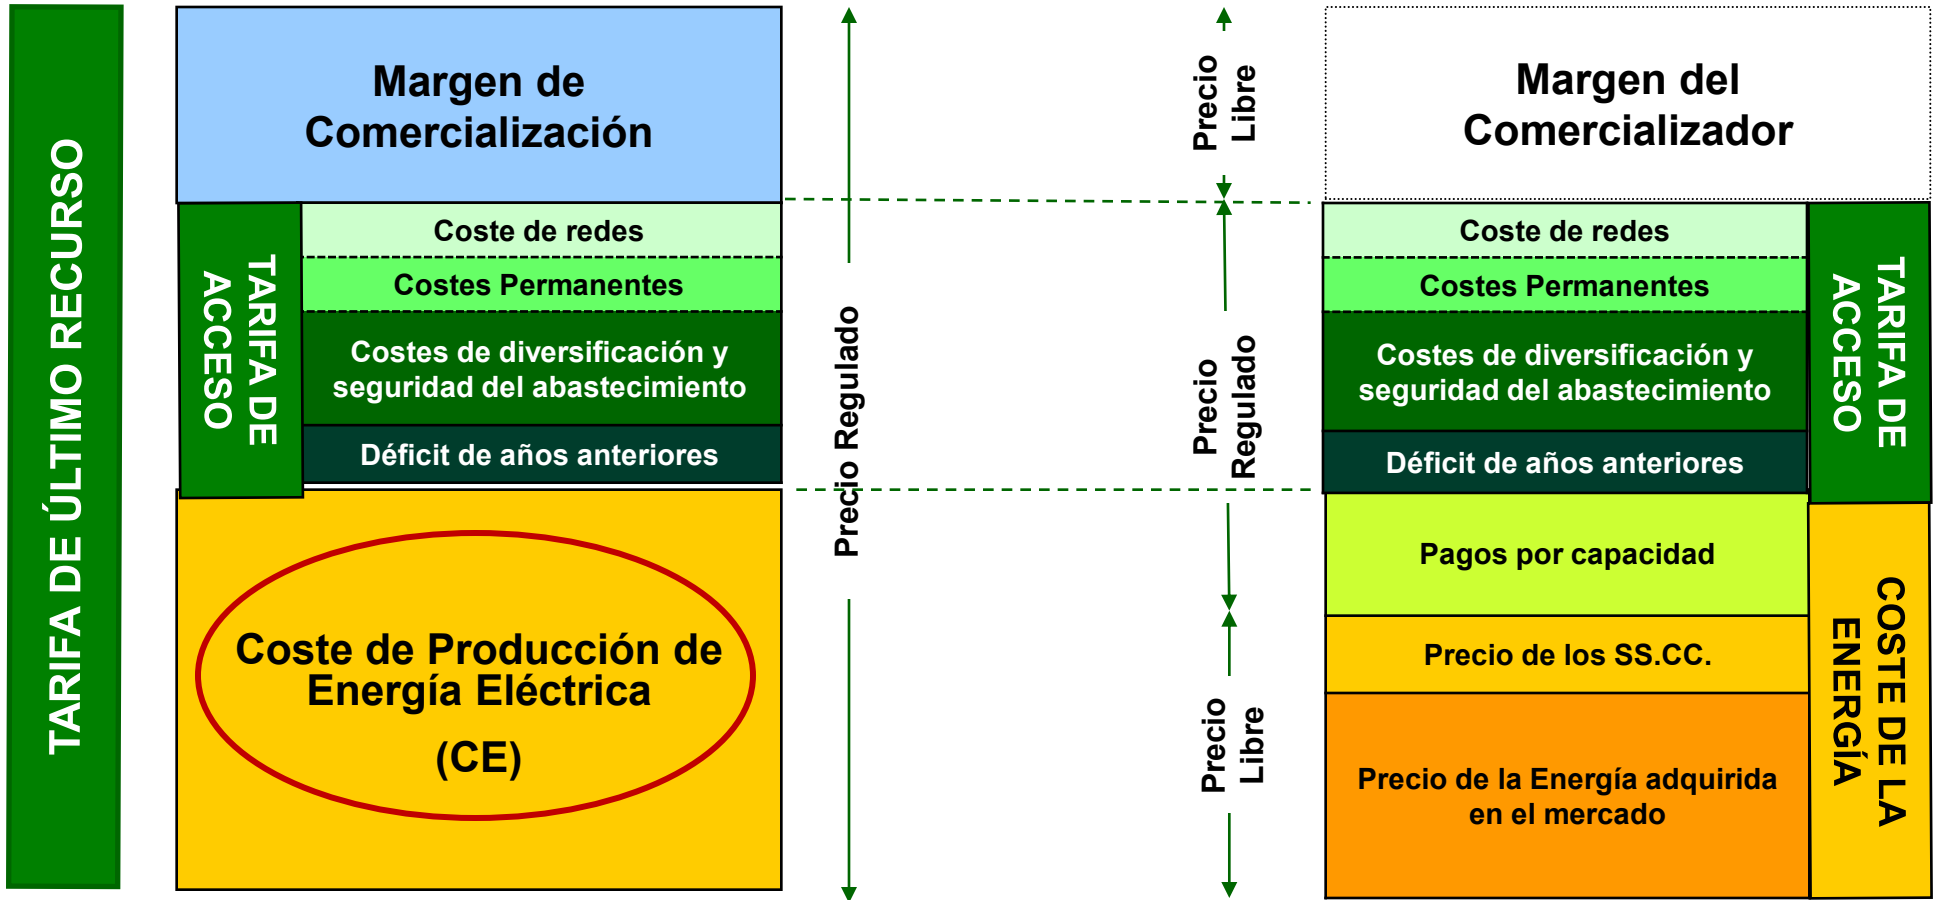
TARIFA DE ÚLTIMO RECURSO

Margen de Comercialización

TARIFA DE ACCESO

Coste de redes

Costes Permanentes

Costes de diversificación y seguridad del abastecimiento

Déficit de años anteriores

Coste de Producción de Energía Eléctrica (CE)

Precio Regulado

Precio Libre

Precio Regulado

Precio Libre

Margen del Comercializador

Coste de redes

Costes Permanentes

Costes de diversificación y seguridad del abastecimiento

Déficit de años anteriores

TARIFA DE ACCESO

Pagos por capacidad

Precio de los SS.CC.

Precio de la Energía adquirida en el mercado

COSTE DE LA ENERGÍA